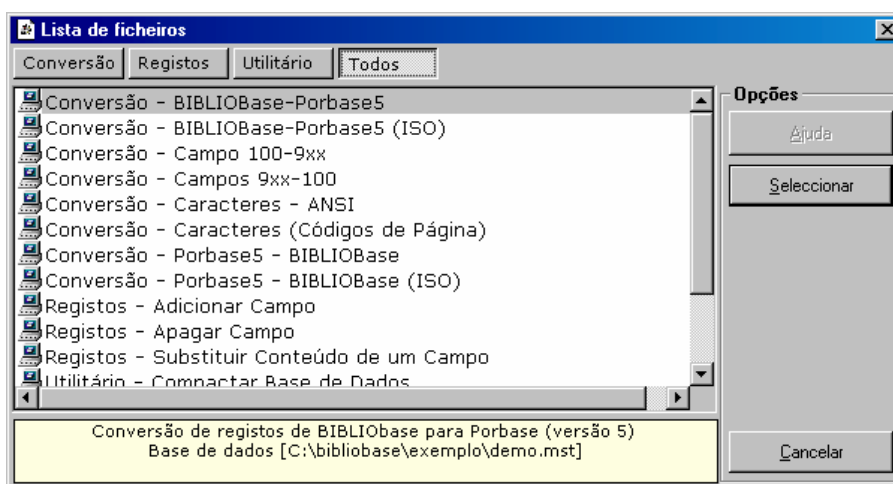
Lista de ficheiros

Conversão Registos Utilitário Todos

Conversão - BIBLIOBase-Porbase5
Conversão - BIBLIOBase-Porbase5 (ISO)
Conversão - Campo 100-9xx
Conversão - Campos 9xx-100
Conversão - Caracteres - ANSI
Conversão - Caracteres (Códigos de Página)
Conversão - Porbase5 - BIBLIOBase
Conversão - Porbase5 - BIBLIOBase (ISO)
Registos - Adicionar Campo
Registos - Apagar Campo
Registos - Substituir Conteúdo de um Campo
Utilitário - Compactar Base de Dados

Opções
Ajuda
Seleccionar

Conversão de registos de BIBLIObase para Porbase (versão 5)
Base de dados [C:\bibliobase\exemplo\demo.mst]

Cancelar